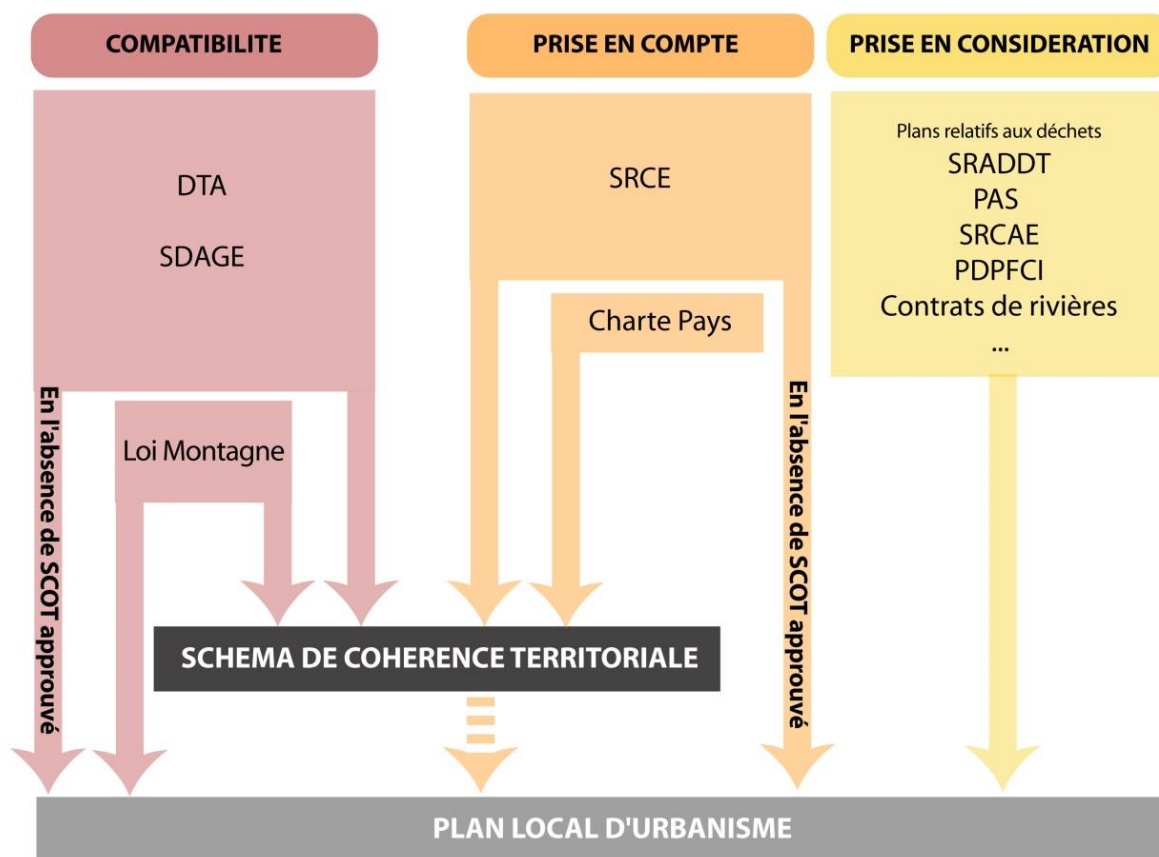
COMPATIBILITE

PRISE EN COMPTE

PRISE EN CONSIDERATION

DTA

SDAGE

SRCE

Plans relatifs aux déchets
SRADDT
PAS
SRCAE
PDPFCI
Contrats de rivières
...

Charte Pays

Loi Montagne

En l'absence de SCOT approuvé

En l'absence de SCOT approuvé

SCHEMA DE COHERENCE TERRITORIALE

PLAN LOCAL D'URBANISME